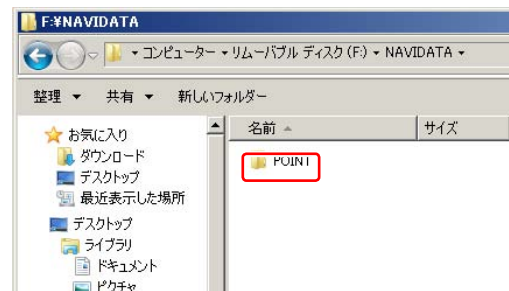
F:¥NAVIDATA

▸ コンピューター ▸ リムーバブル ディスク (F:) ▸ NAVIDATA ▸

整理 ▾ 共有 ▾ 新しいフォルダー

お気に入り
ダウンロード
デスクトップ
最近表示した場所
デスクトップ
ライブラリ
ドキュメント
ピクチャ

名前 ▲
サイズ
POINT